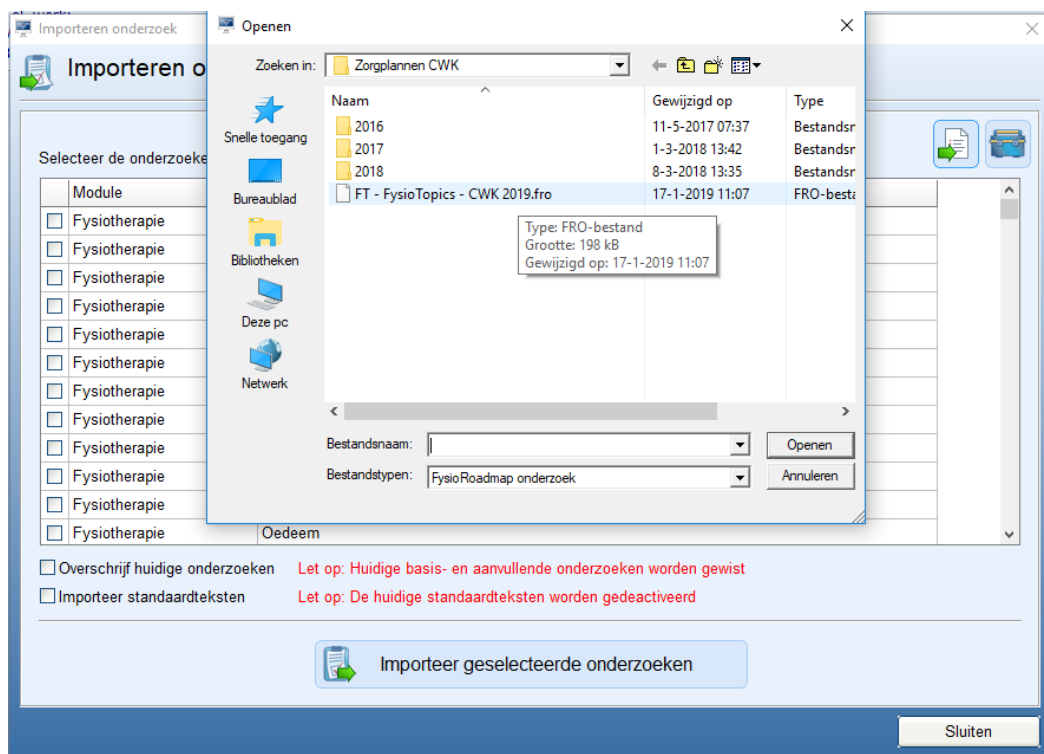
Importeren onderzoek

Importeren o

Selecteer de onderzoeke

| Module | |
|---|---|
| Fysiotherapie | |
| Fysiotherapie | |
| Fysiotherapie | |
| Fysiotherapie | |
| Fysiotherapie | |
| Fysiotherapie | |
| Fysiotherapie | |
| Fysiotherapie | |
| Fysiotherapie | |
| Fysiotherapie | |
| Fysiotherapie | |
| Fysiotherapie | Oedeem |

Openen

Zoeken in: Zorgplannen CWK

Snelle toegang
Bureaublad
Bibliotheken
Deze pc
Netwerk

| Naam | Gewijzigd op | Type |
|---|---|---|
| 2016 | 11-5-2017 07:37 | Bestandsr |
| 2017 | 1-3-2018 13:42 | Bestandsr |
| 2018 | 8-3-2018 13:35 | Bestandsr |
| FT - FysioTopics - CWK 2019.fro | 17-1-2019 11:07 | FRO-besta |

Type: FRO-bestand
Grootte: 198 kB
Gewijzigd op: 17-1-2019 11:07

Bestandsnaam:
Openen
Bestandstypen: FysioRoadmap onderzoek
Annuleren

Overschrijf huidige onderzoeken Let op: Huidige basis- en aanvullende onderzoeken worden gewist
Importeer standaardteksten Let op: De huidige standaardteksten worden gedeactiveerd

Importeer geselecteerde onderzoeken

Sluiten